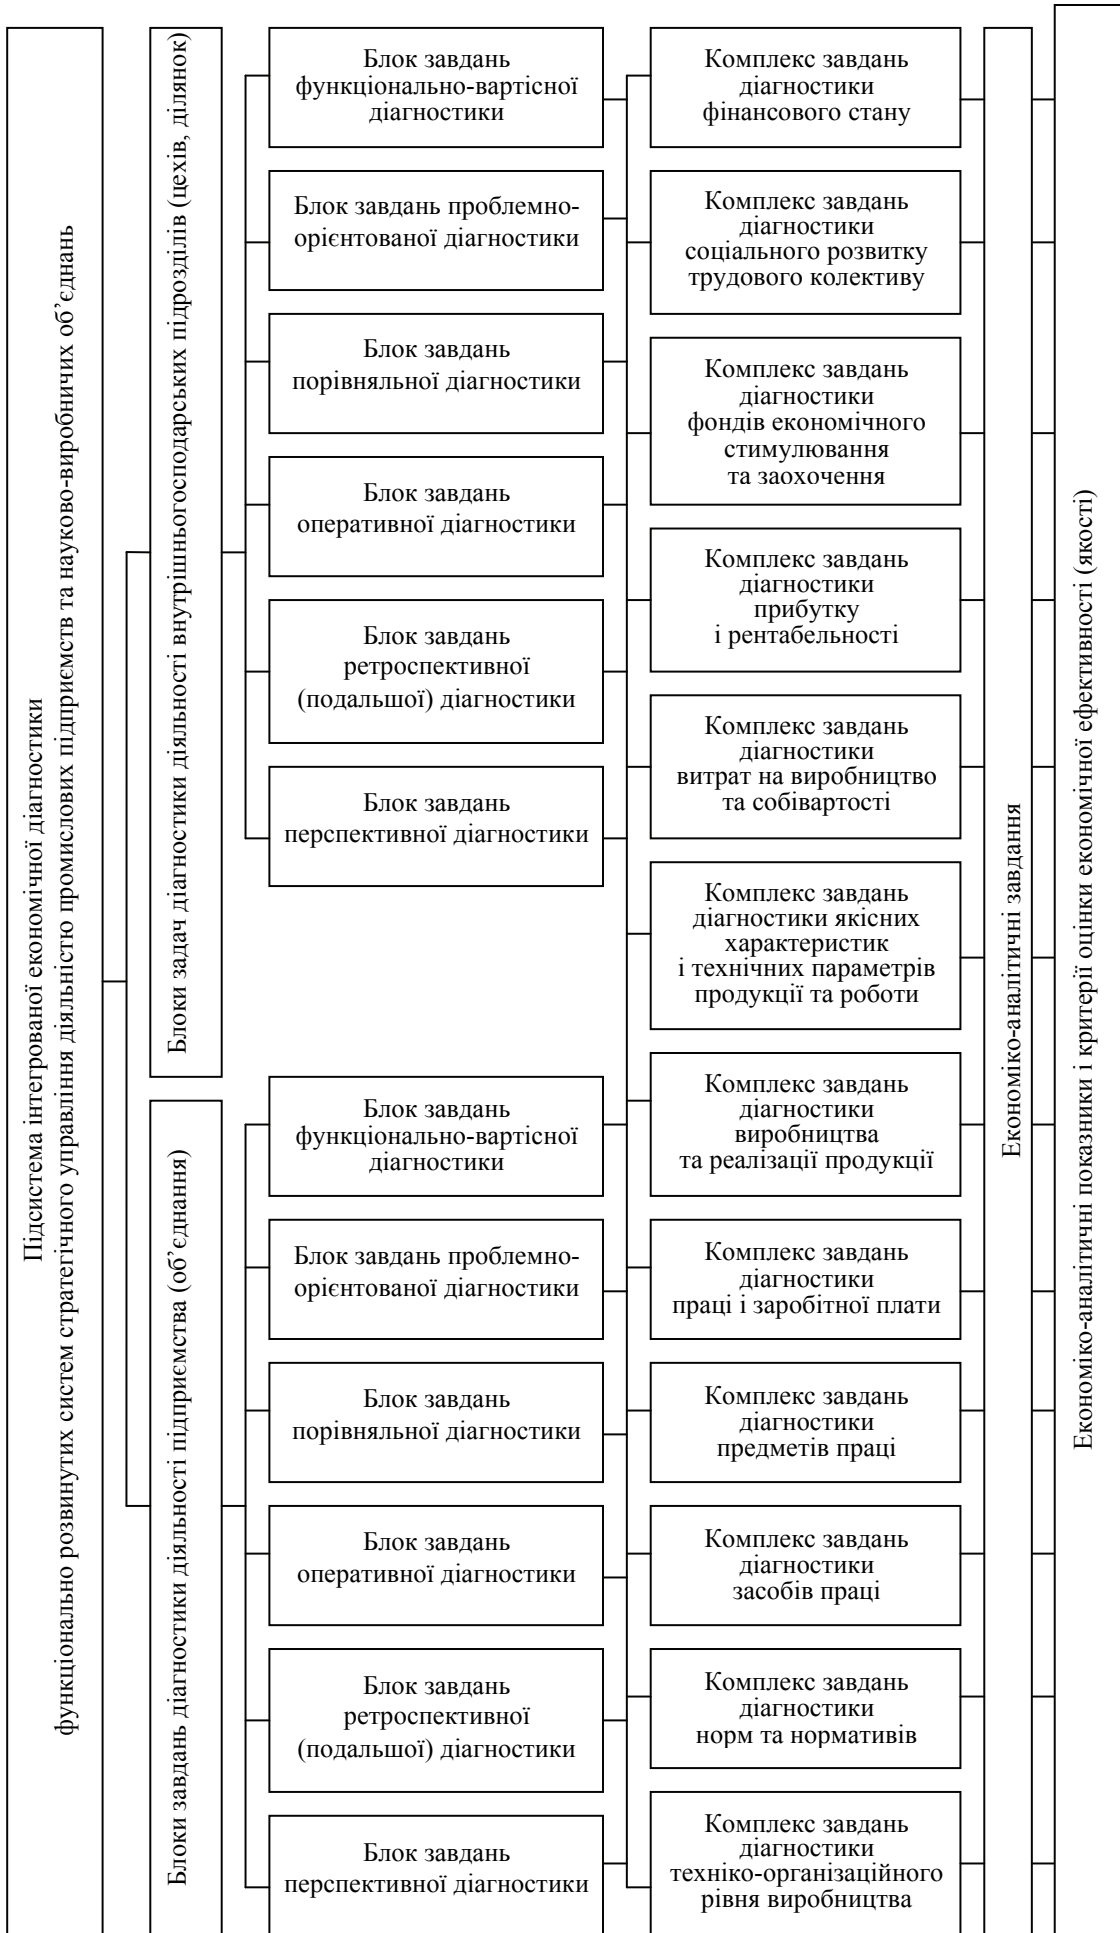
Підсистема інтегрованої економічної діагностики функціонально розвинутих систем стратегічного управління діяльністю промислових підприємств та науково-виробничих об'єднань

Блоки задач діагностики діяльності внутрішньогосподарських підрозділів (цехів, ділянок)

Блок завдань функціонально-вартісної діагностики

Блок завдань проблемно-орієнтованої діагностики

Блок завдань порівняльної діагностики

Блок завдань оперативної діагностики

Блок завдань ретроспективної (подальшої) діагностики

Блок завдань перспективної діагностики

Блоки завдань діагностики діяльності підприємства (об'єднання)

Блок завдань функціонально-вартісної діагностики

Блок завдань проблемно-орієнтованої діагностики

Блок завдань порівняльної діагностики

Блок завдань оперативної діагностики

Блок завдань ретроспективної (подальшої) діагностики

Блок завдань перспективної діагностики

Комплекс завдань діагностики фінансового стану

Комплекс завдань діагностики соціального розвитку трудового колективу

Комплекс завдань діагностики фондів економічного стимулювання та заохочення

Комплекс завдань діагностики прибутку і рентабельності

Комплекс завдань діагностики витрат на виробництво та собівартості

Комплекс завдань діагностики якісних характеристик і технічних параметрів продукції та роботи

Комплекс завдань діагностики виробництва та реалізації продукції

Комплекс завдань діагностики праці і заробітної плати

Комплекс завдань діагностики предметів праці

Комплекс завдань діагностики засобів праці

Комплекс завдань діагностики норм та нормативів

Комплекс завдань діагностики техніко-організаційного рівня виробництва

Економіко-аналітичні завдання

Економіко-аналітичні показники і критерії оцінки економічної ефективності (якості)